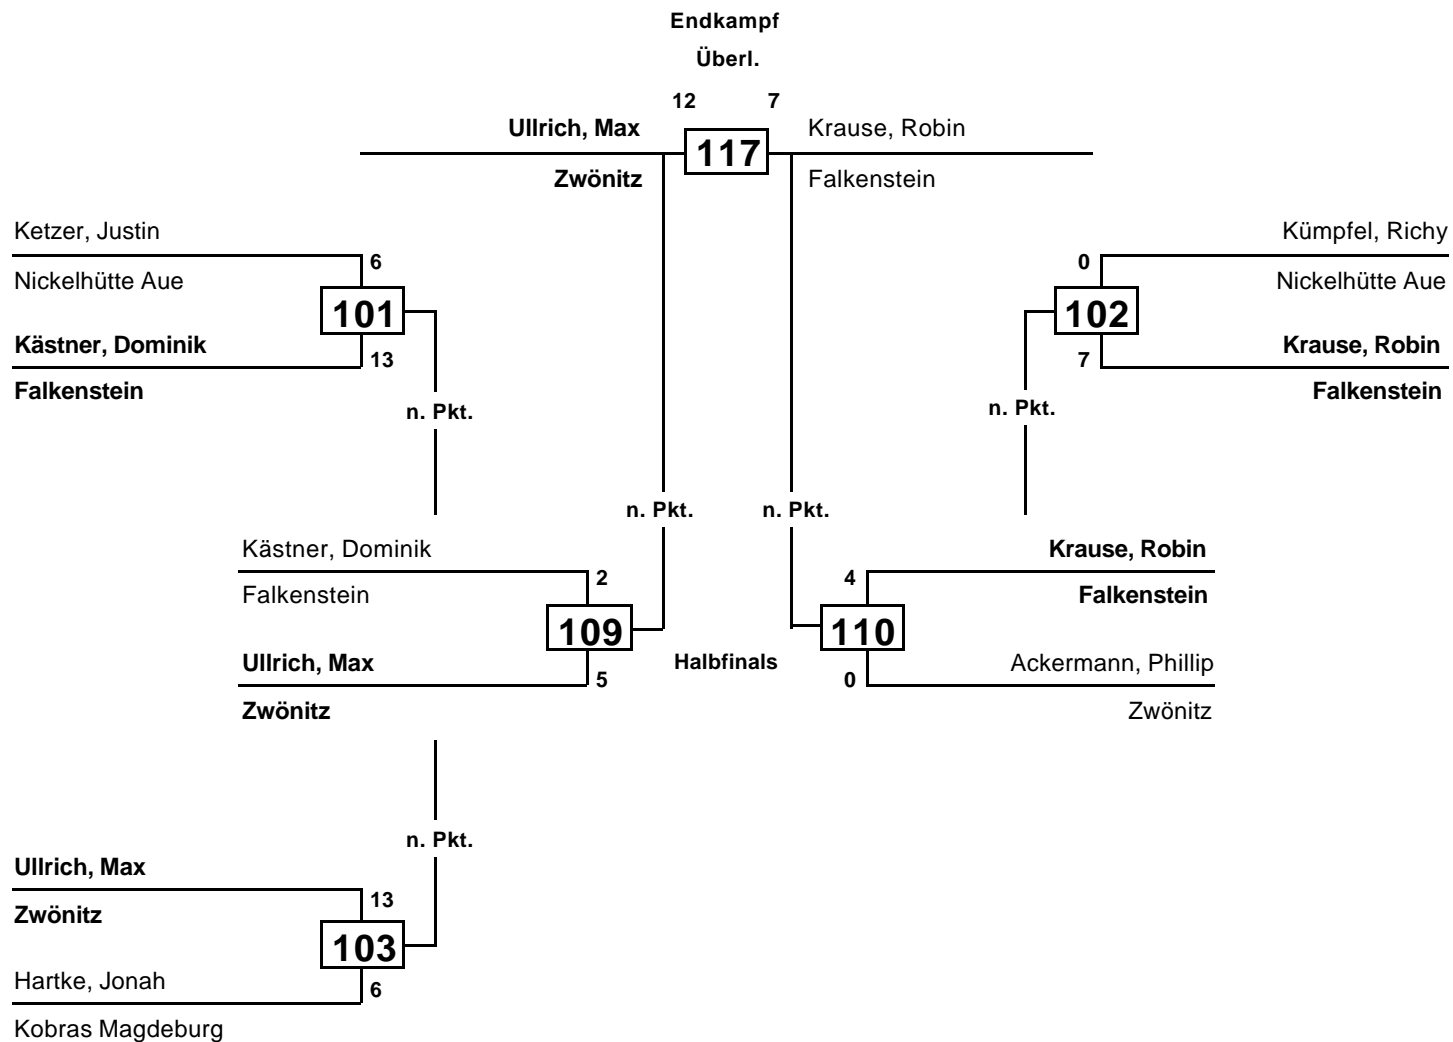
Endkampf
Überl.
12 7
Ullrich, Max
Zwönitz
117
Krause, Robin
Falkenstein

Ketzer, Justin
Nickelhütte Aue
6
101
Kästner, Dominik
13
Falkenstein
n. Pkt.

Kümpfel, Richy
0
Nickelhütte Aue
102
Krause, Robin
7
Falkenstein
n. Pkt.

n. Pkt.
n. Pkt.

Kästner, Dominik
2
Falkenstein
109
Ullrich, Max
5
Zwönitz

Halbfinals

Krause, Robin
4
Falkenstein
110
Ackermann, Phillip
0
Zwönitz

n. Pkt.

Ullrich, Max
13
Zwönitz
103
Hartke, Jonah
6
Kobras Magdeburg